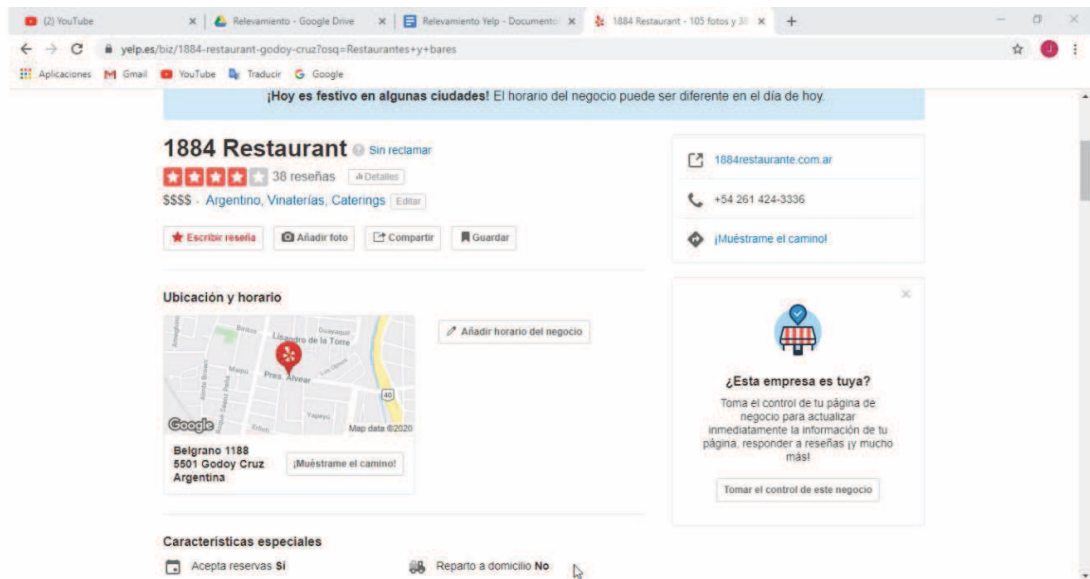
(2) YouTube | Relevamiento - Google Drive | Relevamiento Yelp - Documento | 1884 Restaurant - 105 fotos y 38 | +

yelp.es/biz/1884-restaurant-godoy-cruz?osq=Restaurantes+y+bares

Aplicaciones Gmail YouTube Traducir Google

¡Hoy es festivo en algunas ciudades! El horario del negocio puede ser diferente en el día de hoy.

1884 Restaurant Sin reclamar

38 reseñas Detalles

$$$$ · Argentino, Vinaterías, Caterings Editar

Escribir reseña | Añadir foto | Compartir | Guardar

1884restaurante.com.ar

+54 261 424-3336

¡Muéstrame el camino!

Ubicación y horario

Belgrano | Lisandro de la Torre | Guayaquil | Maipú | Pres. Alvear | Tapaya | 40 | Google | Map data ©2020

Añadir horario del negocio

Belgrano 1188
5501 Godoy Cruz
Argentina

¡Muéstrame el camino!

¿Esta empresa es tuya?

Toma el control de tu página de negocio para actualizar inmediatamente la información de tu página, responder a reseñas ¡y mucho más!

Tomar el control de este negocio

Características especiales

Acepta reservas Sí

Reparto a domicilio No